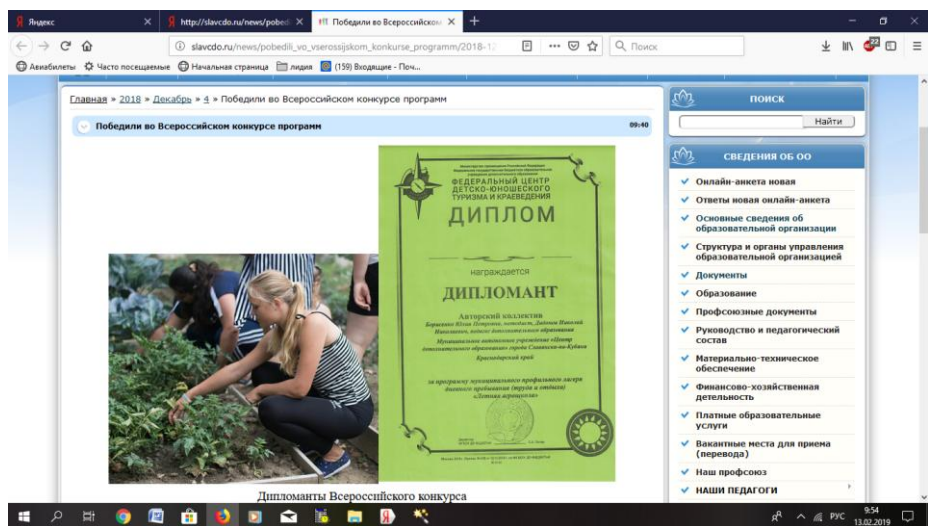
Яндекс
http://slavcdo.ru/news/pobedi
Победили во Всероссийско
slavcdo.ru/news/pobedili_vo_vserossijskom_konkurse_programm/2018-1
Поиск
Авиабилеты Часто посещаемые Начальная страница лидия (159) Входящие - Поч...

Главная » 2018 » Декабрь » 4 » Победили во Всероссийском конкурсе программ

Победили во Всероссийском конкурсе программ 09:40

ФЕДЕРАЛЬНЫЙ ЦЕНТР ДЕТСКО-ЮНОШЕСКОГО ТУРИЗМА И КРАЕВЕДЕНИЯ
ДИПЛОМ
награждается
ДИПЛОМАНТ
Авторский коллектив
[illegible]
Муниципальное бюджетное учреждение «Центр дополнительного образования» города Славянска-на-Кубани Краснодарский край
за программу муниципального профильного лагеря дневного пребывания (труда и отдыха) «Летняя агрошкола»
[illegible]

Дипломанты Всероссийского конкурса

ПОИСК
Найти
СВЕДЕНИЯ ОБ ОО
Онлайн-анкета новая
Ответы новая онлайн-анкета
Основные сведения об образовательной организации
Структура и органы управления образовательной организацией
Документы
Образование
Профсоюзные документы
Руководство и педагогический состав
Материально-техническое обеспечение
Финансово-хозяйственная детельность
Платные образовательные услуги
Вакантные места для приема (перевода)
Наш профсоюз
НАШИ ПЕДАГОГИ

РУС 9:54 13.02.2019